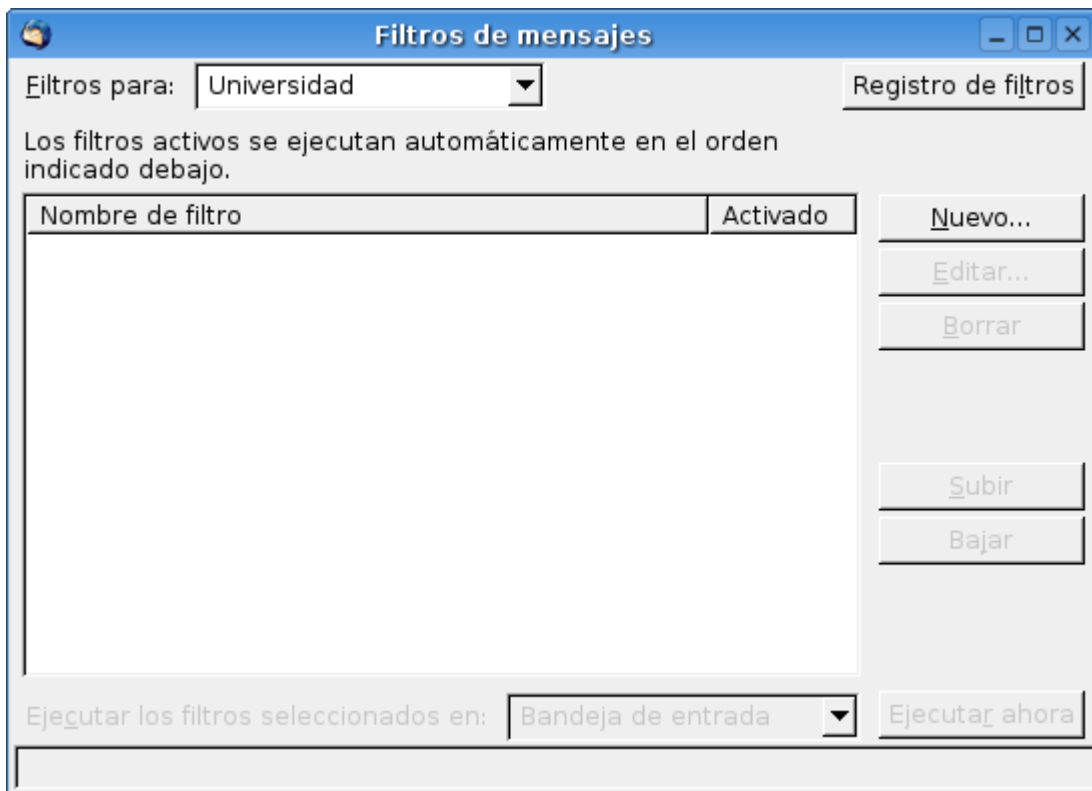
Filtros de mensajes

Filtros para: Universidad

Registro de filtros

Los filtros activos se ejecutan automáticamente en el orden indicado debajo.

| Nombre de filtro | Activado |
|---|---|

Nuevo...

Editar...

Borrar

Subir

Bajar

Ejecutar los filtros seleccionados en: Bandeja de entrada

Ejecutar ahora